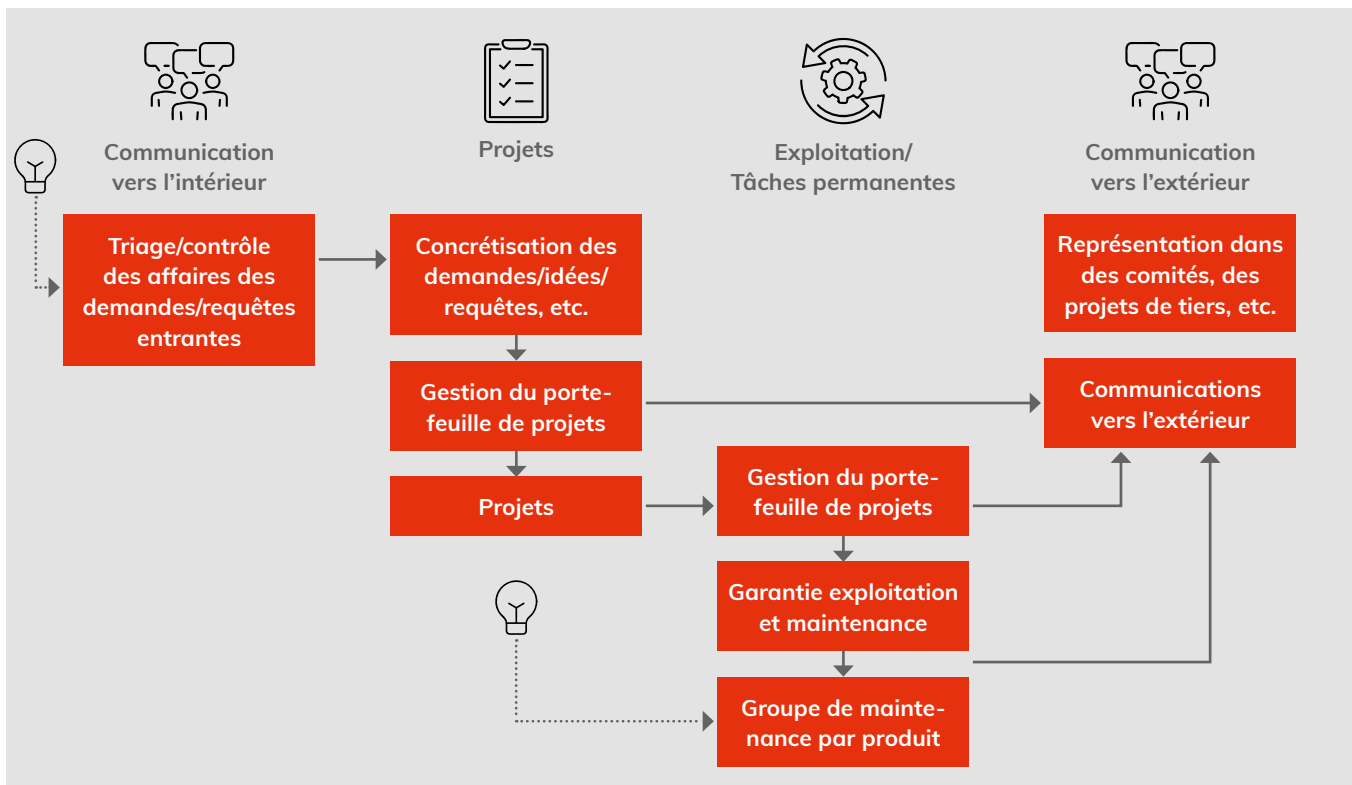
Communication vers l'intérieur

Projets

Exploitation/ Tâches permanentes

Communication vers l'extérieur

Triage/contrôle des affaires des demandes/requêtes entrantes

Concrétisation des demandes/idées/ requêtes, etc.

Gestion du portefeuille de projets

Projets

Gestion du portefeuille de projets

Garantie exploitation et maintenance

Groupe de maintenance par produit

Représentation dans des comités, des projets de tiers, etc.

Communications vers l'extérieur